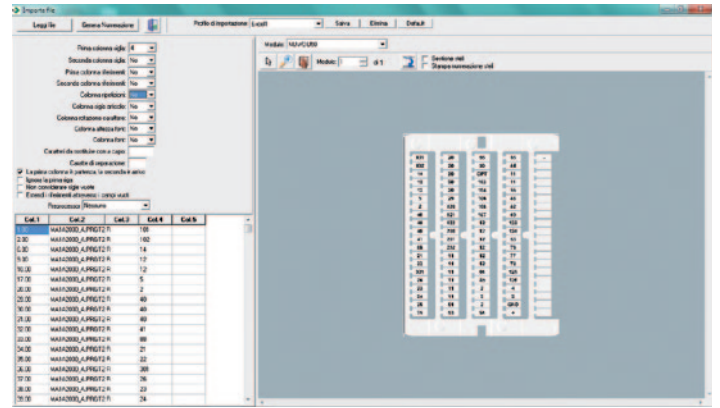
Importa File

Leggi file | Genera Numerazione

Profilo di importazione: Excel | Salva | Elimina | Default

Prima colonna sigla: 4
Seconda colonna sigla: No
Prima colonna divisioni: No
Seconda colonna divisioni: No
Colonna ripetizioni: No
Colonna sigla articolo: No
Colonna rotazione carattere: No
Colonna altezza font: No
Colonna font: No
Caratteri da sostituire con a capo:
Caratteri di separazione:
La prima colonna ti partenza, la seconda è arrivo
Ignora la prima riga
Non considerare sigle vuote
Esegui - Redirenti attraverso i campi vuoti
Raggruppa: Nessuno

| Col.1 | Col.2 | Col.3 | Col.4 | Col.5 |
|---|---|---|---|---|
| 1.00 | MA342000_A.PRGT2 R | | 101 | |
| 2.00 | MA342000_A.PRGT2 R | | 102 | |
| 3.00 | MA342000_A.PRGT2 R | | 14 | |
| 5.00 | MA342000_A.PRGT2 R | | 12 | |
| 16.00 | MA342000_A.PRGT2 R | | 12 | |
| 17.00 | MA342000_A.PRGT2 R | | 5 | |
| 20.00 | MA342000_A.PRGT2 R | | 2 | |
| 28.00 | MA342000_A.PRGT2 R | | 40 | |
| 30.00 | MA342000_A.PRGT2 R | | 40 | |
| 31.00 | MA342000_A.PRGT2 R | | 40 | |
| 32.00 | MA342000_A.PRGT2 R | | 41 | |
| 33.00 | MA342000_A.PRGT2 R | | 00 | |
| 34.00 | MA342000_A.PRGT2 R | | 21 | |
| 35.00 | MA342000_A.PRGT2 R | | 22 | |
| 36.00 | MA342000_A.PRGT2 R | | 301 | |
| 37.00 | MA342000_A.PRGT2 R | | 26 | |
| 38.00 | MA342000_A.PRGT2 R | | 23 | |
| 39.00 | MA342000_A.PRGT2 R | | 24 | |

Modulo: MA342000

Modulo: 1 di 1

Sovrascrivi
Stampa numerazione vuota

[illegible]